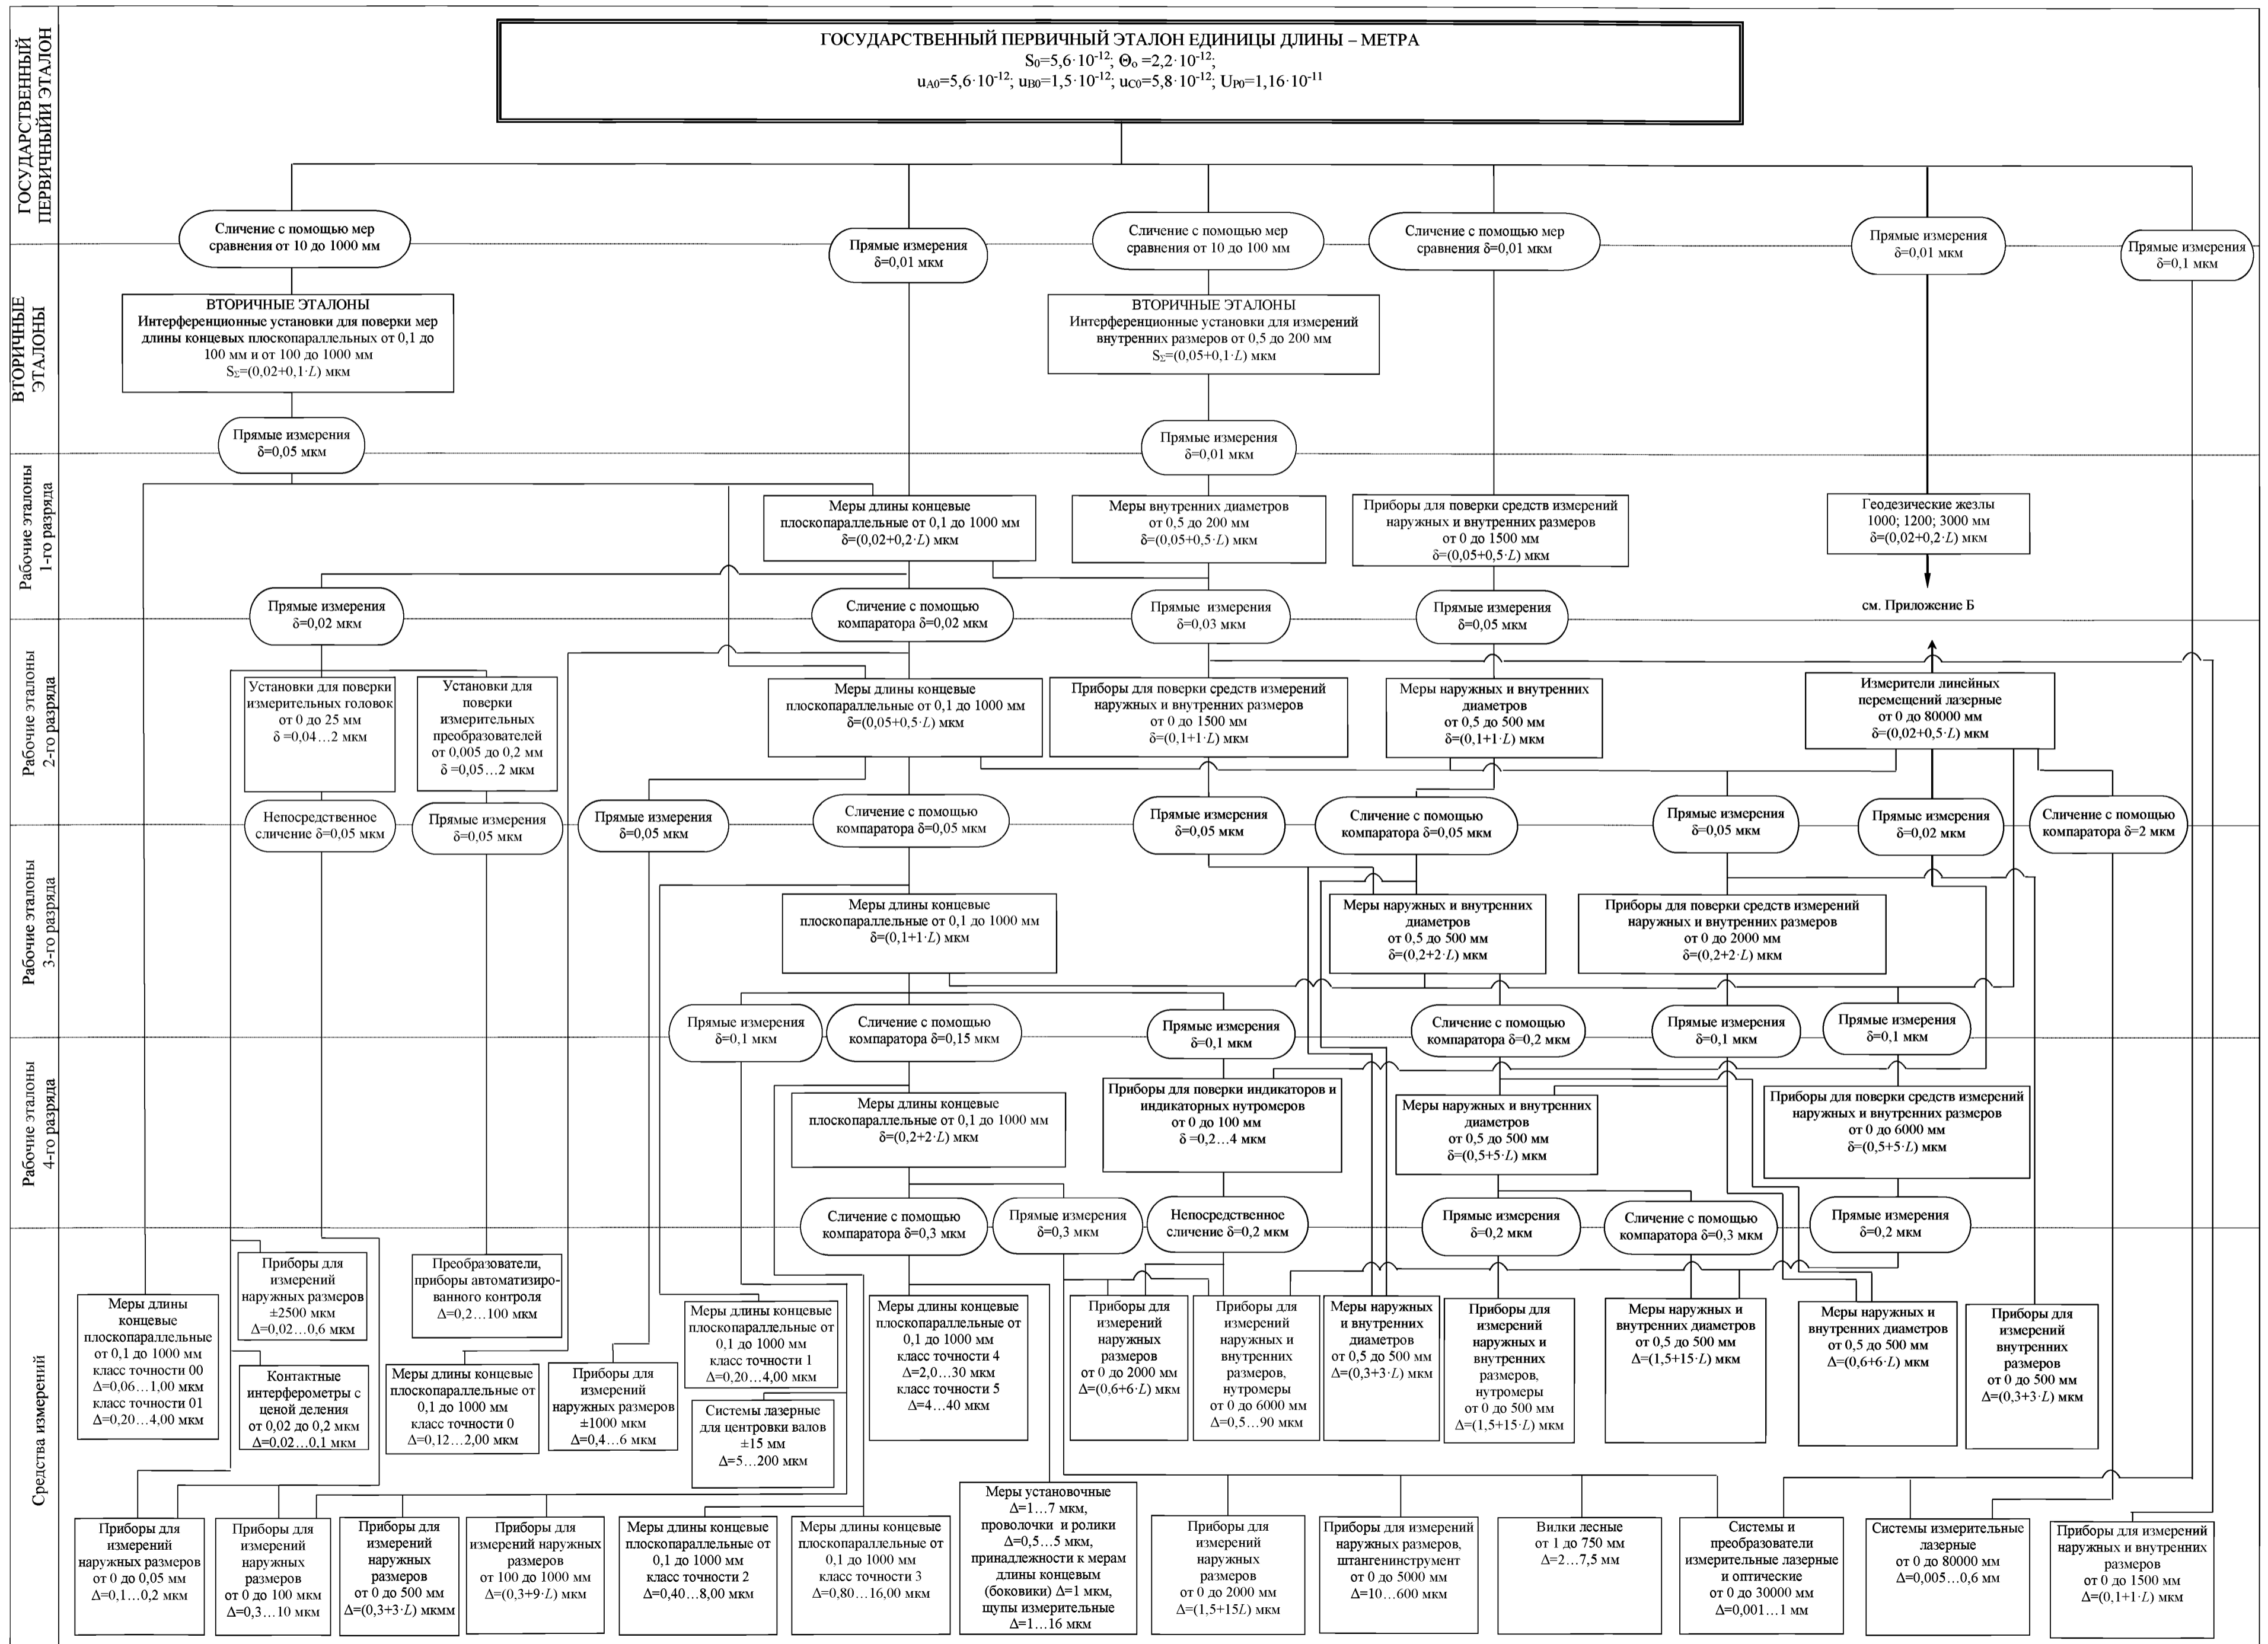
ГОСУДАРСТВЕННЫЙ ПЕРВИЧНЫЙ ЭТАЛОН

ГОСУДАРСТВЕННЫЙ ПЕРВИЧНЫЙ ЭТАЛОН ЕДИНИЦЫ ДЛИНЫ – МЕТРА
$S_0=5,6\cdot10^{-12}$; $\Theta_o=2,2\cdot10^{-12}$;
$u_{A0}=5,6\cdot10^{-12}$; $u_{B0}=1,5\cdot10^{-12}$; $u_{C0}=5,8\cdot10^{-12}$; $U_{P0}=1,16\cdot10^{-11}$

Сличение с помощью мер сравнения от 10 до 1000 мм

Прямые измерения δ=0,01 мкм

Сличение с помощью мер сравнения от 10 до 100 мм

Сличение с помощью мер сравнения δ=0,01 мкм

Прямые измерения δ=0,01 мкм

Прямые измерения δ=0,1 мкм

ВТОРИЧНЫЕ ЭТАЛОНЫ

ВТОРИЧНЫЕ ЭТАЛОНЫ
Интерференционные установки для поверки мер длины концевых плоскопараллельных от 0,1 до 100 мм и от 100 до 1000 мм
$S_\Sigma=(0,02+0,1\cdot L)$ мкм

ВТОРИЧНЫЕ ЭТАЛОНЫ
Интерференционные установки для измерений внутренних размеров от 0,5 до 200 мм
$S_\Sigma=(0,05+0,1\cdot L)$ мкм

Прямые измерения δ=0,05 мкм

Прямые измерения δ=0,01 мкм

Рабочие эталоны 1-го разряда

Меры длины концевые плоскопараллельные от 0,1 до 1000 мм δ=(0,02+0,2·L) мкм

Меры внутренних диаметров от 0,5 до 200 мм δ=(0,05+0,5·L) мкм

Приборы для поверки средств измерений наружных и внутренних размеров от 0 до 1500 мм δ=(0,05+0,5·L) мкм

Геодезические жезлы 1000; 1200; 3000 мм δ=(0,02+0,2·L) мкм

Прямые измерения δ=0,02 мкм

Сличение с помощью компаратора δ=0,02 мкм

Прямые измерения δ=0,03 мкм

Прямые измерения δ=0,05 мкм

см. Приложение Б

Рабочие эталоны 2-го разряда

Установки для поверки измерительных головок от 0 до 25 мм δ =0,04…2 мкм

Установки для поверки измерительных преобразователей от 0,005 до 0,2 мм δ =0,05…2 мкм

Меры длины концевые плоскопараллельные от 0,1 до 1000 мм δ=(0,05+0,5·L) мкм

Приборы для поверки средств измерений наружных и внутренних размеров от 0 до 1500 мм δ=(0,1+1·L) мкм

Меры наружных и внутренних диаметров от 0,5 до 500 мм δ=(0,1+1·L) мкм

Измерители линейных перемещений лазерные от 0 до 80000 мм δ=(0,02+0,5·L) мкм

Непосредственное сличение δ=0,05 мкм

Прямые измерения δ=0,05 мкм

Прямые измерения δ=0,05 мкм

Сличение с помощью компаратора δ=0,05 мкм

Прямые измерения δ=0,05 мкм

Сличение с помощью компаратора δ=0,05 мкм

Прямые измерения δ=0,05 мкм

Прямые измерения δ=0,02 мкм

Сличение с помощью компаратора δ=2 мкм

Рабочие эталоны 3-го разряда

Меры длины концевые плоскопараллельные от 0,1 до 1000 мм δ=(0,1+1·L) мкм

Меры наружных и внутренних диаметров от 0,5 до 500 мм δ=(0,2+2·L) мкм

Приборы для поверки средств измерений наружных и внутренних размеров от 0 до 2000 мм δ=(0,2+2·L) мкм

Прямые измерения δ=0,1 мкм

Сличение с помощью компаратора δ=0,15 мкм

Прямые измерения δ=0,1 мкм

Сличение с помощью компаратора δ=0,2 мкм

Прямые измерения δ=0,1 мкм

Прямые измерения δ=0,1 мкм

Рабочие эталоны 4-го разряда

Меры длины концевые плоскопараллельные от 0,1 до 1000 мм δ=(0,2+2·L) мкм

Приборы для поверки индикаторов и индикаторных нутромеров от 0 до 100 мм δ =0,2…4 мкм

Меры наружных и внутренних диаметров от 0,5 до 500 мм δ=(0,5+5·L) мкм

Приборы для поверки средств измерений наружных и внутренних размеров от 0 до 6000 мм δ=(0,5+5·L) мкм

Сличение с помощью компаратора δ=0,3 мкм

Прямые измерения δ=0,3 мкм

Непосредственное сличение δ=0,2 мкм

Прямые измерения δ=0,2 мкм

Сличение с помощью компаратора δ=0,3 мкм

Прямые измерения δ=0,2 мкм

Средства измерений

Меры длины концевые плоскопараллельные от 0,1 до 1000 мм класс точности 00 Δ=0,06…1,00 мкм класс точности 01 Δ=0,20…4,00 мкм

Приборы для измерений наружных размеров ±2500 мкм Δ=0,02…0,6 мкм

Контактные интерферометры с ценой деления от 0,02 до 0,2 мкм Δ=0,02…0,1 мкм

Преобразователи, приборы автоматизированного контроля Δ=0,2…100 мкм

Меры длины концевые плоскопараллельные от 0,1 до 1000 мм класс точности 0 Δ=0,12…2,00 мкм

Приборы для измерений наружных размеров ±1000 мкм Δ=0,4…6 мкм

Меры длины концевые плоскопараллельные от 0,1 до 1000 мм класс точности 1 Δ=0,20…4,00 мкм

Системы лазерные для центровки валов ±15 мм Δ=5…200 мкм

Меры длины концевые плоскопараллельные от 0,1 до 1000 мм класс точности 4 Δ=2,0…30 мкм класс точности 5 Δ=4…40 мкм

Приборы для измерений наружных размеров от 0 до 2000 мм Δ=(0,6+6·L) мкм

Приборы для измерений наружных и внутренних размеров, нутромеры от 0 до 6000 мм Δ=0,5…90 мкм

Меры наружных и внутренних диаметров от 0,5 до 500 мм Δ=(0,3+3·L) мкм

Приборы для измерений наружных и внутренних размеров, нутромеры от 0 до 500 мм Δ=(1,5+15·L) мкм

Меры наружных и внутренних диаметров от 0,5 до 500 мм Δ=(1,5+15·L) мкм

Меры наружных и внутренних диаметров от 0,5 до 500 мм Δ=(0,6+6·L) мкм

Приборы для измерений внутренних размеров от 0 до 500 мм Δ=(0,3+3·L) мкм

Приборы для измерений наружных размеров от 0 до 0,05 мм Δ=0,1…0,2 мкм

Приборы для измерений наружных размеров от 0 до 100 мм Δ=0,3…10 мкм

Приборы для измерений наружных размеров от 0 до 500 мм Δ=(0,3+3·L) мкмм

Приборы для измерений наружных размеров от 100 до 1000 мм Δ=(0,3+9·L) мкм

Меры длины концевые плоскопараллельные от 0,1 до 1000 мм класс точности 2 Δ=0,40…8,00 мкм

Меры длины концевые плоскопараллельные от 0,1 до 1000 мм класс точности 3 Δ=0,80…16,00 мкм

Меры установочные Δ=1…7 мкм, проволочки и ролики Δ=0,5…5 мкм, принадлежности к мерам длины концевым (боковики) Δ=1 мкм, щупы измерительные Δ=1…16 мкм

Приборы для измерений наружных размеров от 0 до 2000 мм Δ=(1,5+15L) мкм

Приборы для измерений наружных размеров, штангенинструмент от 0 до 5000 мм Δ=10…600 мкм

Вилки лесные от 1 до 750 мм Δ=2…7,5 мм

Системы и преобразователи измерительные лазерные и оптические от 0 до 30000 мм Δ=0,001…1 мм

Системы измерительные лазерные от 0 до 80000 мм Δ=0,005…0,6 мм

Приборы для измерений наружных и внутренних размеров от 0 до 1500 мм Δ=(0,1+1·L) мкм